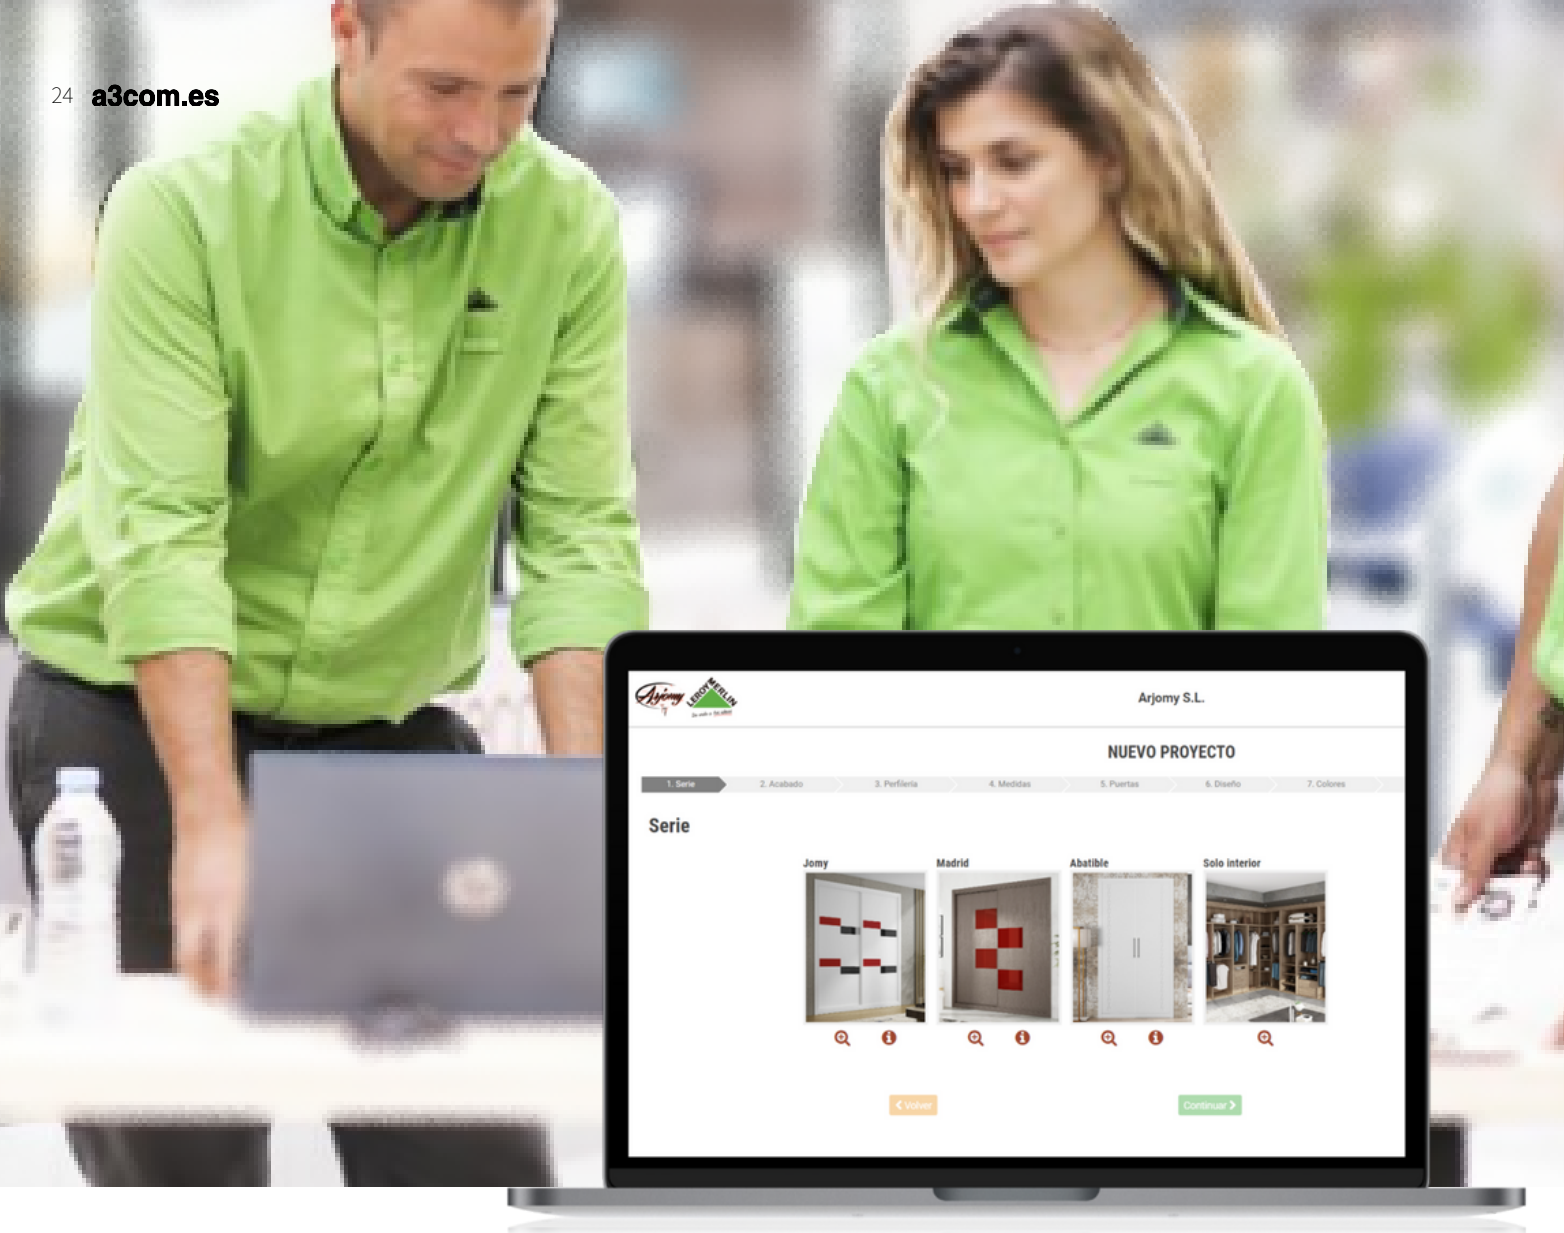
24 a3com.es

Arjomy

LEROY MERLIN

Arjomy S.L.

NUEVO PROYECTO

1. Serie 2. Acabado 3. Perfilería 4. Medidas 5. Puertas 6. Diseño 7. Colores

Serie

Jomy

Madrid

Abatible

Solo interior

Volver

Continuar